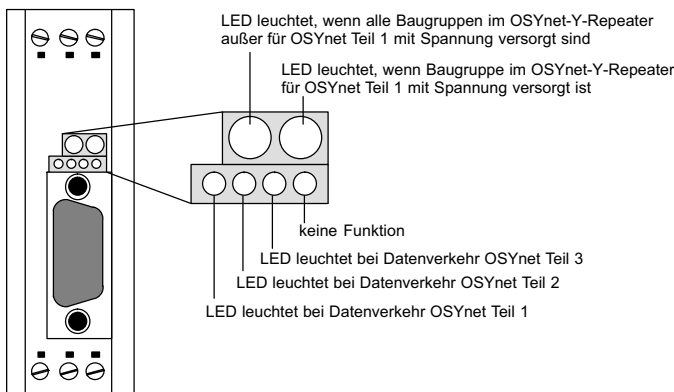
LED leuchtet, wenn alle Baugruppen im OSYnet-Y-Repeater außer für OSYnet Teil 1 mit Spannung versorgt sind

LED leuchtet, wenn Baugruppe im OSYnet-Y-Repeater für OSYnet Teil 1 mit Spannung versorgt ist

keine Funktion

LED leuchtet bei Datenverkehr OSYnet Teil 3

LED leuchtet bei Datenverkehr OSYnet Teil 2

LED leuchtet bei Datenverkehr OSYnet Teil 1